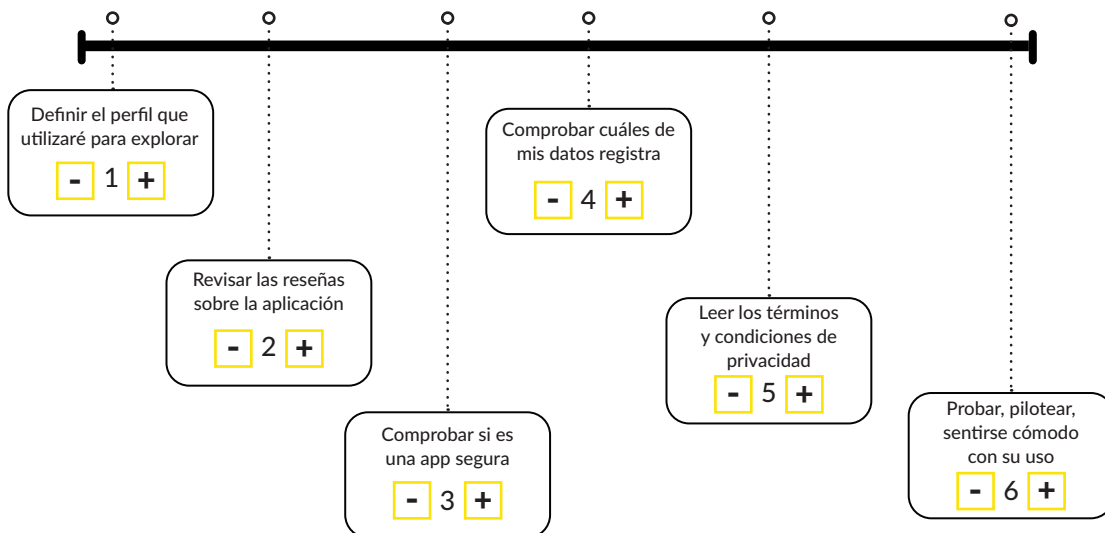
Definir el perfil que utilizaré para explorar

- 1 +

Revisar las reseñas sobre la aplicación

- 2 +

Comprobar si es una app segura

- 3 +

Comprobar cuáles de mis datos registra

- 4 +

Leer los términos y condiciones de privacidad

- 5 +

Probar, pilotear, sentirse cómodo con su uso

- 6 +